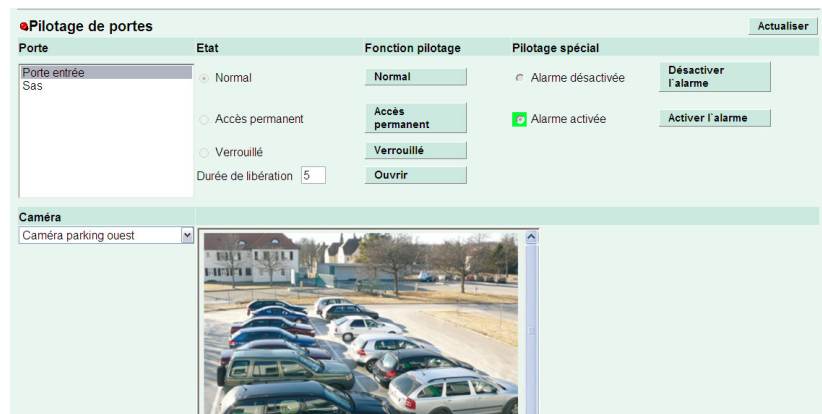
Pilotage de portes

Actualiser

| Porte | Etat | Fonction pilotage | Pilotage spécial | |
|---|---|---|---|---|
| Porte entrée | Normal | Normal | Alarme désactivée | Désactiver l`alarme |
| Sas | Accès permanent | Accès permanent | Alarme activée | Activer l`alarme |
| | Verrouillé | Verrouillé | | |
| | Durée de libération 5 | Ouvrir | | |

Caméra

Caméra parking ouest